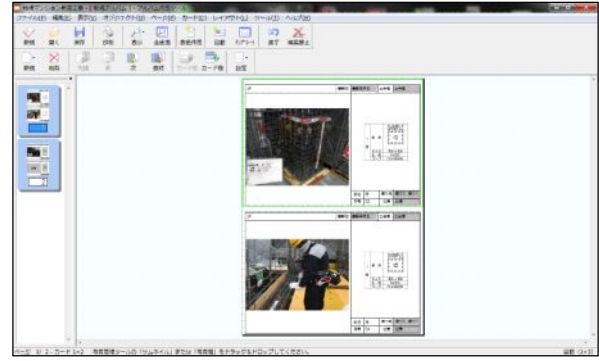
ファイル(F) 編集(E) 表示(V) オブジェクト(O) ページ(P) カード(C) レイアウト(L) ツール(T) ヘルプ(H)

新規 開く 保存 印刷 表示 追加 写真 終了 編集禁止

新規 削除 設定

ページ 1/2 カード 1/2 写真管理ツールの「サムネイル」または「写真帳」をドラッグ&ドロップしてください。